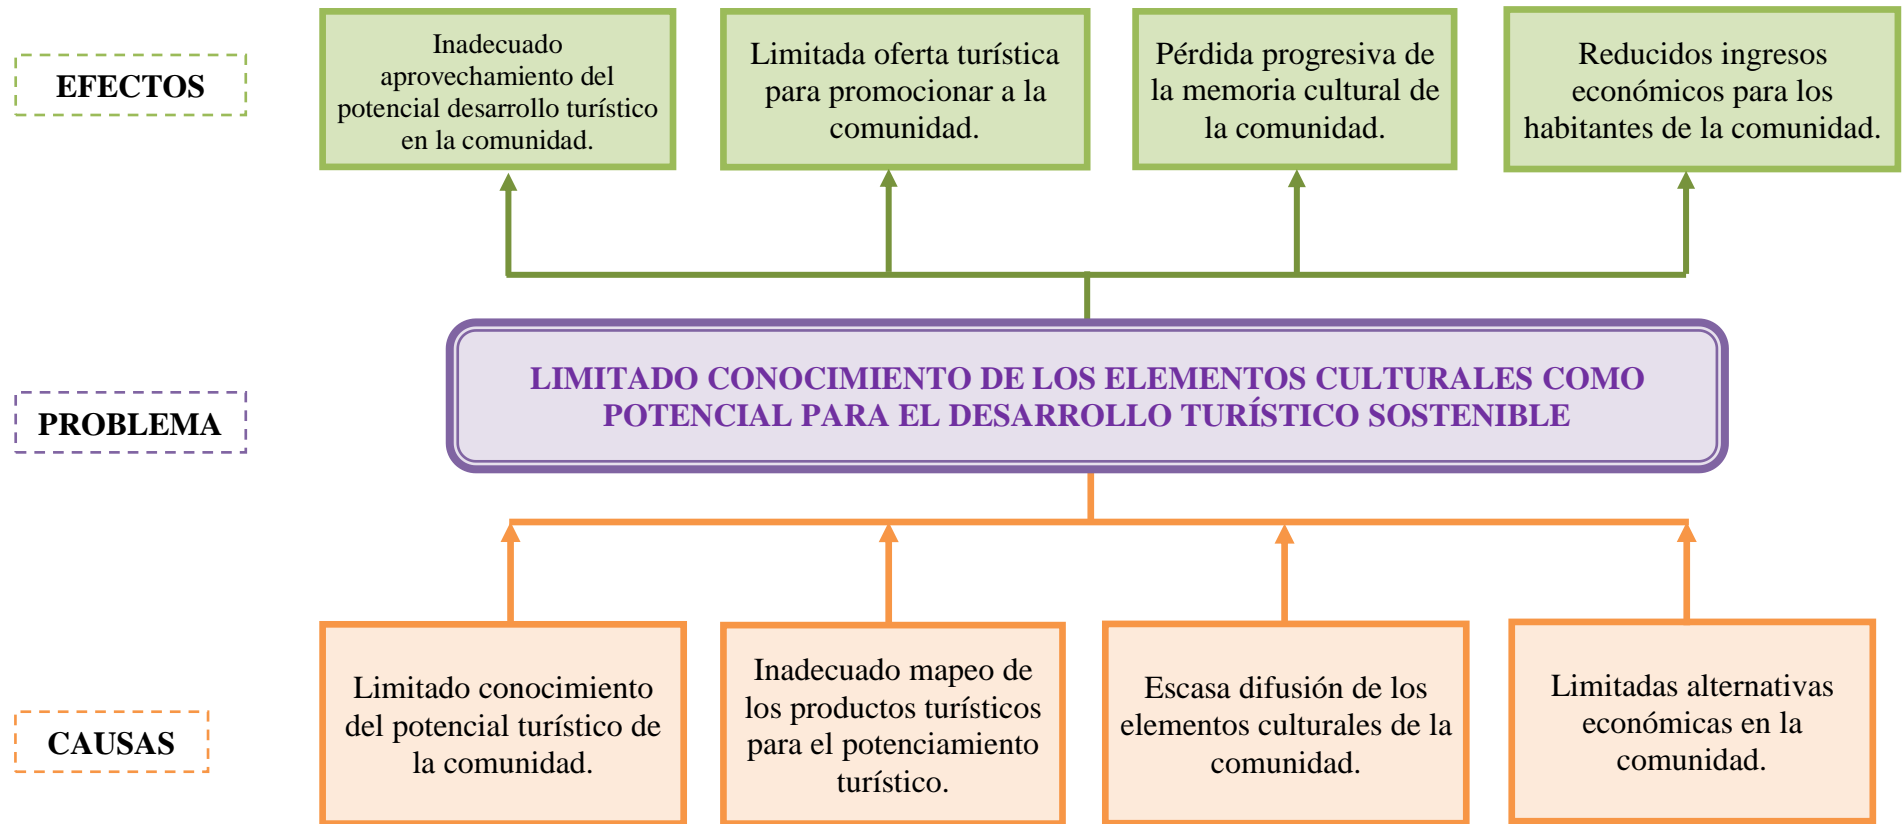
EFECTOS

Inadecuado aprovechamiento del potencial desarrollo turístico en la comunidad.

Limitada oferta turística para promocionar a la comunidad.

Pérdida progresiva de la memoria cultural de la comunidad.

Reducidos ingresos económicos para los habitantes de la comunidad.

PROBLEMA

LIMITADO CONOCIMIENTO DE LOS ELEMENTOS CULTURALES COMO POTENCIAL PARA EL DESARROLLO TURÍSTICO SOSTENIBLE

CAUSAS

Limitado conocimiento del potencial turístico de la comunidad.

Inadecuado mapeo de los productos turísticos para el potenciamiento turístico.

Escasa difusión de los elementos culturales de la comunidad.

Limitadas alternativas económicas en la comunidad.